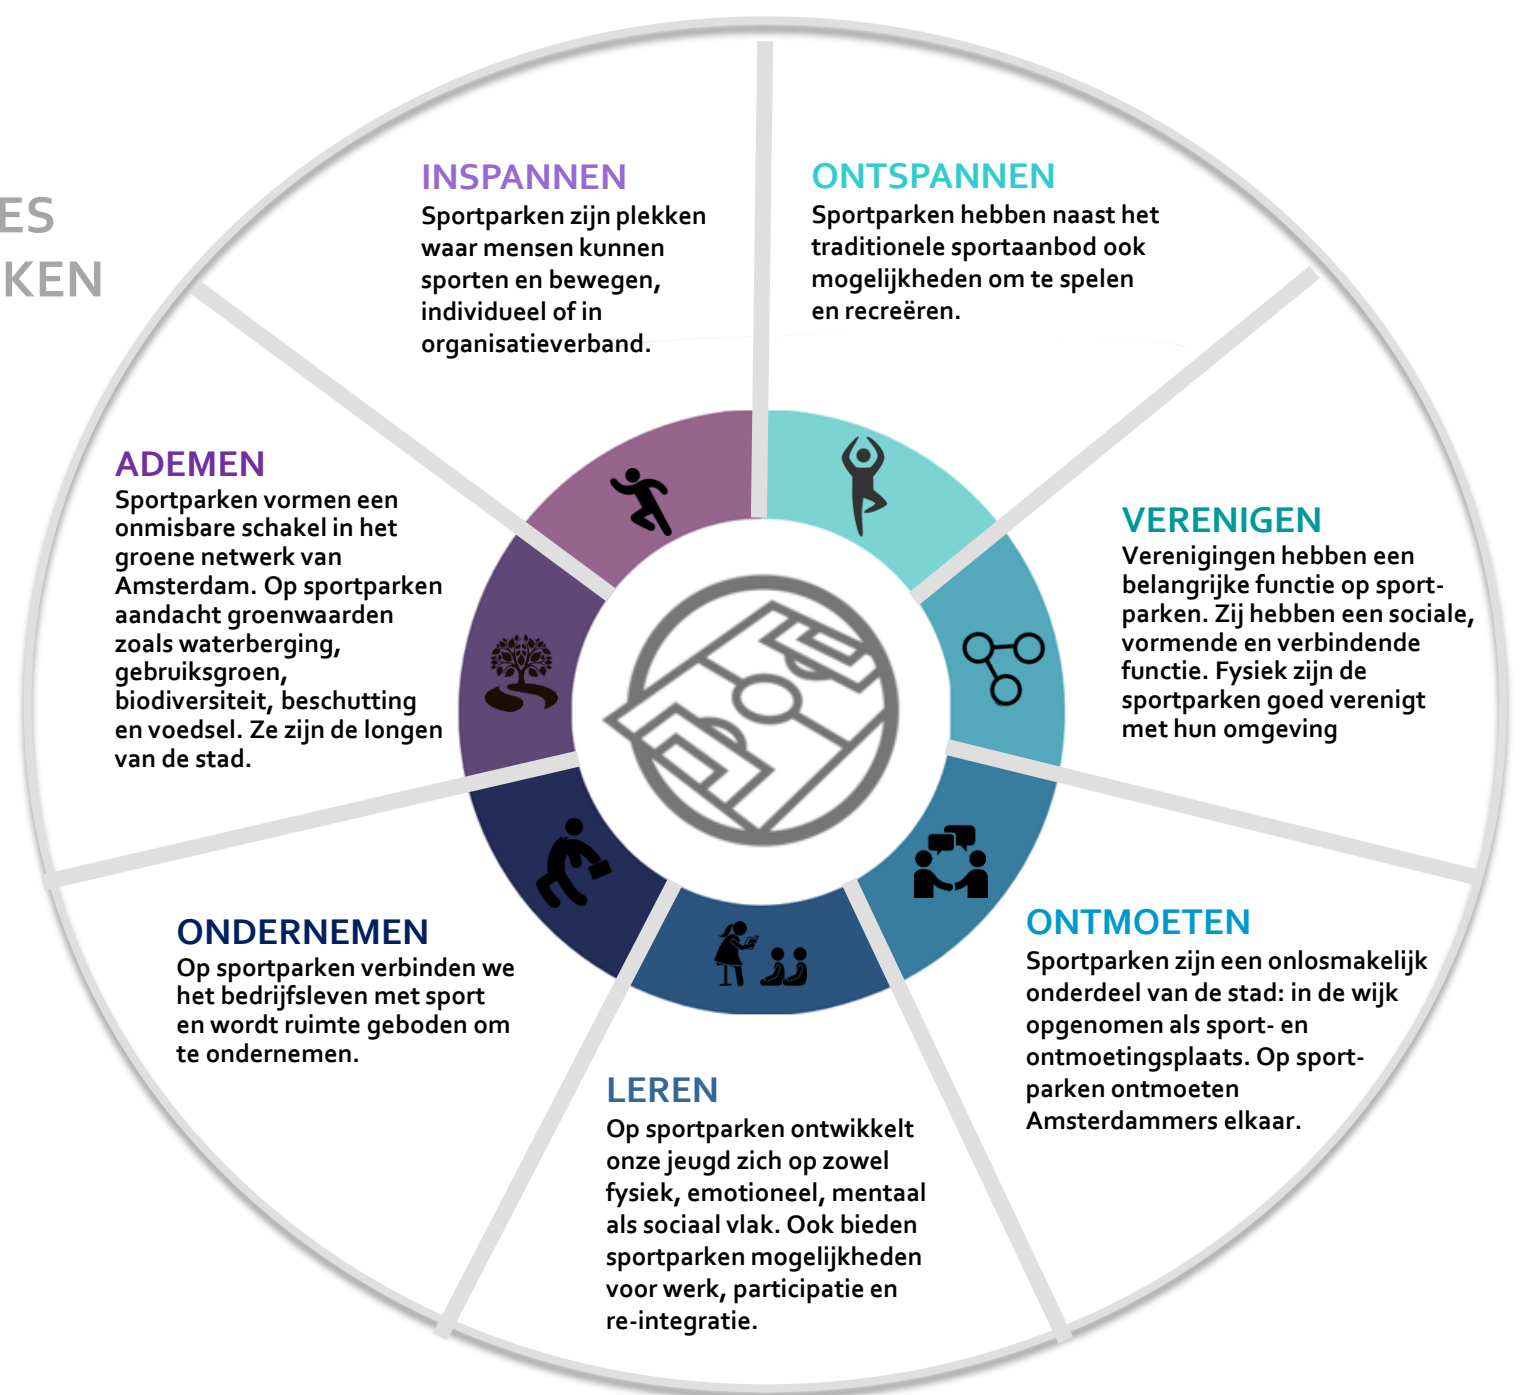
ES
KEN

INSPANNEN
Sportparken zijn plekken waar mensen kunnen sporten en bewegen, individueel of in organisatieverband.

ONTSPANNEN
Sportparken hebben naast het traditionele sportaanbod ook mogelijkheden om te spelen en recreëren.

ADEMEN
Sportparken vormen een onmisbare schakel in het groene netwerk van Amsterdam. Op sportparken aandacht groenwaarden zoals waterberging, gebruiksgroen, biodiversiteit, beschutting en voedsel. Ze zijn de longen van de stad.

VERENIGEN
Verenigingen hebben een belangrijke functie op sportparken. Zij hebben een sociale, vormende en verbindende functie. Fysiek zijn de sportparken goed verenigt met hun omgeving

ONDERNEMEN
Op sportparken verbinden we het bedrijfsleven met sport en wordt ruimte geboden om te ondernemen.

ONTMOETEN
Sportparken zijn een onlosmakelijk onderdeel van de stad: in de wijk opgenomen als sport- en ontmoetingsplaats. Op sportparken ontmoeten Amsterdammers elkaar.

LEREN
Op sportparken ontwikkelt onze jeugd zich op zowel fysiek, emotioneel, mentaal als sociaal vlak. Ook bieden sportparken mogelijkheden voor werk, participatie en re-integratie.